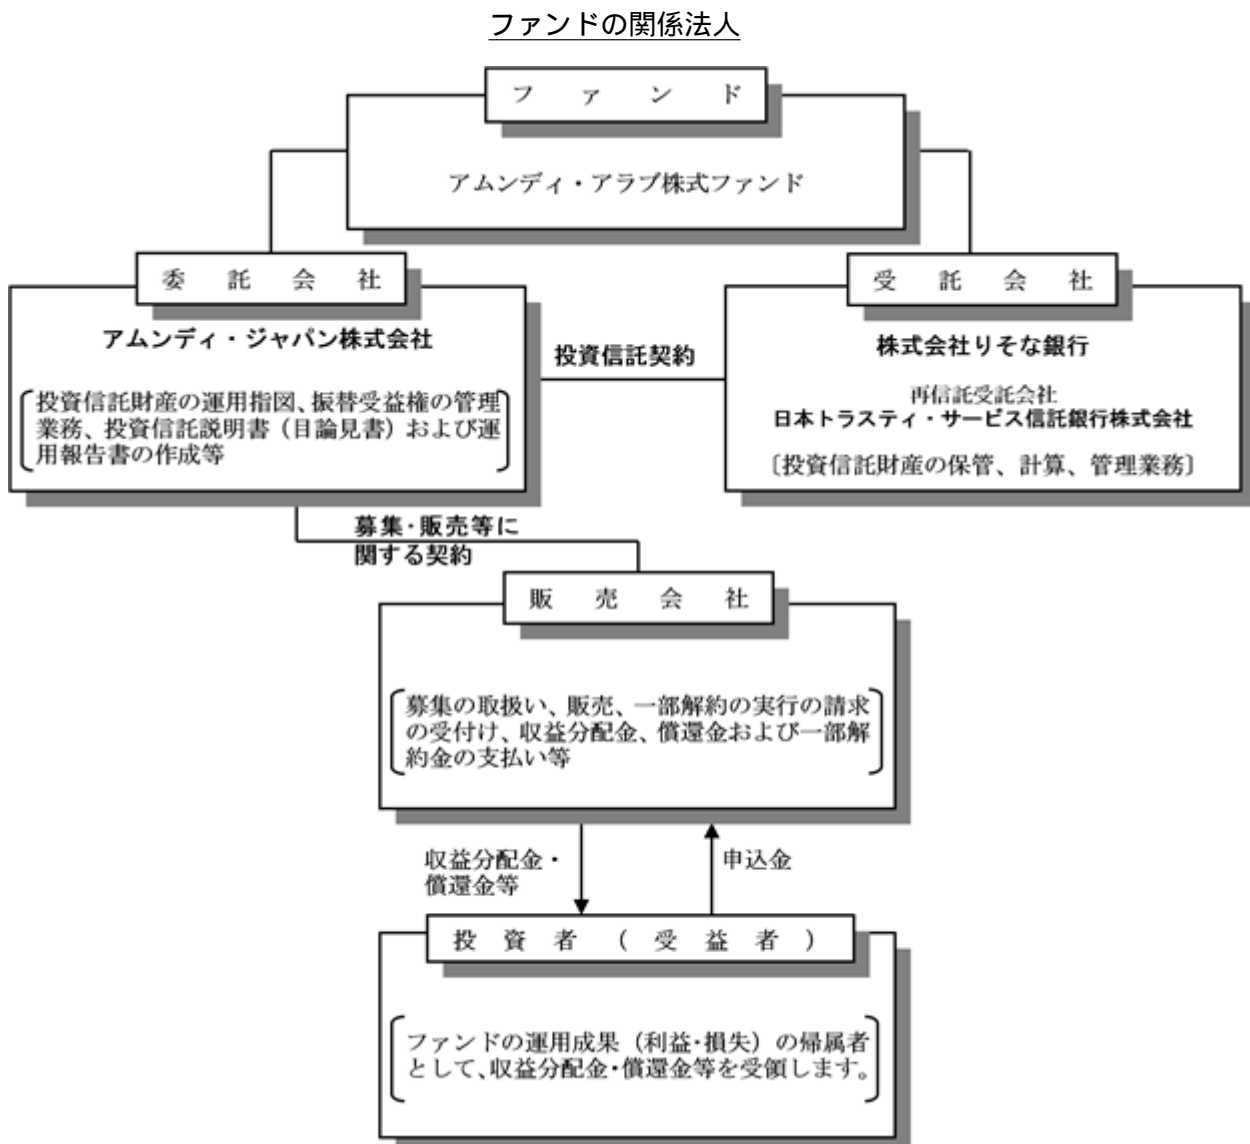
ファンドの関係法人

フ　ァ　ン　ド

アムンディ・アラブ株式ファンド

委　託　会　社

アムンディ・ジャパン株式会社

投資信託財産の運用指図、振替受益権の管理業務、投資信託説明書（目論見書）および運用報告書の作成等

投資信託契約

受　託　会　社

株式会社りそな銀行

再信託受託会社
日本トラスティ・サービス信託銀行株式会社

〔投資信託財産の保管、計算、管理業務〕

募集・販売等に関する契約

販　売　会　社

募集の取扱い、販売、一部解約の実行の請求の受付け、収益分配金、償還金および一部解約金の支払い等

収益分配金・償還金等

申込金

投　資　者　（　受　益　者　）

ファンドの運用成果（利益・損失）の帰属者として、収益分配金・償還金等を受領します。